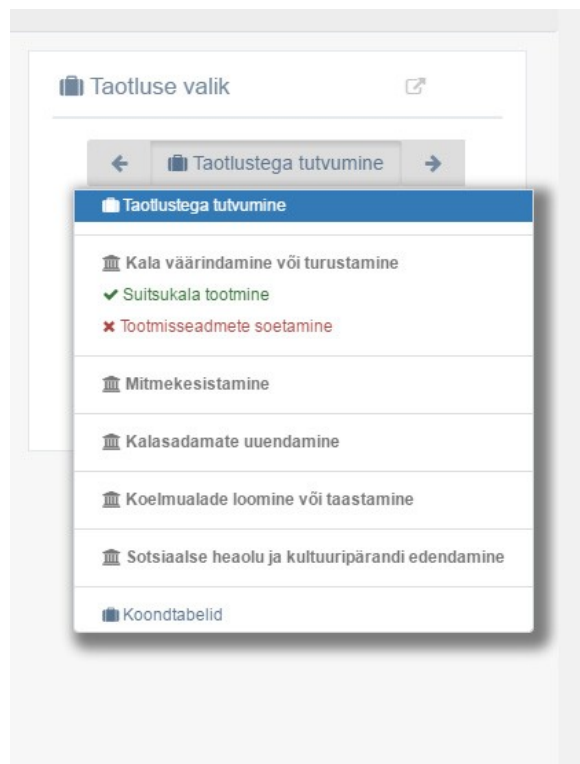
Taotluse valik

Taotlustega tutvumine

Taotlustega tutvumine

Kala väärindamine või turustamine
Suitsukala tootmine
Tootmisseadmete soetamine

Mitmekesistamine

Kalasadamate uuendamine

Koelmualade loomine või taastamine

Sotsiaalse heaolu ja kultuuripärandi edendamine

Koondtabelid